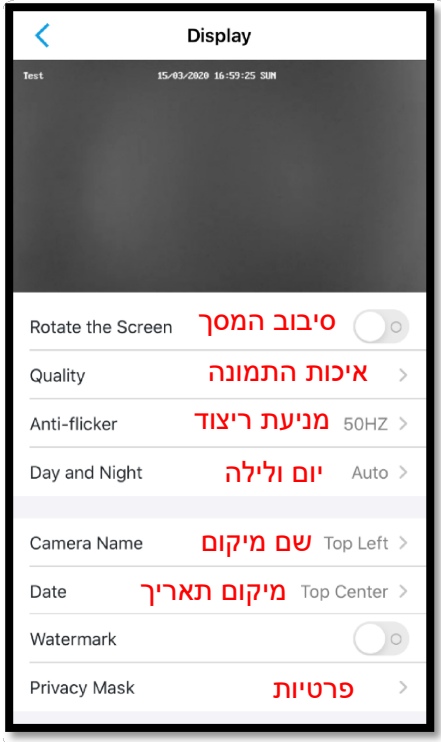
Display

Test 15/03/2020 16:59:25 SUN

Rotate the Screen סיבוב המסך

Quality איכות התמונה

Anti-flicker מניעת ריצוד 50HZ

Day and Night יום ולילה Auto

Camera Name שם מיקום Top Left

Date מיקום תאריך Top Center

Watermark

Privacy Mask פרטיות